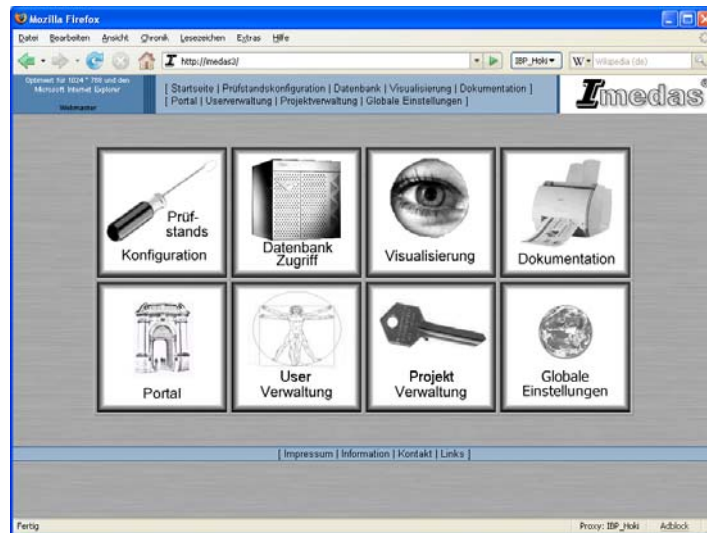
Mozilla Firefox

Datei Bearbeiten Ansicht Chronik Lesezeichen Extras Hilfe

http://imedas3/

IBP_Holi

Wikipedia (de)

Optimiert für 1024 * 768 und den Microsoft Internet Explorer

Webmaster

[ Startseite | Prüfstandskonfiguration | Datenbank | Visualisierung | Dokumentation ]
[ Portal | Userverwaltung | Projektverwaltung | Globale Einstellungen ]

Imedas®

Prüfstands Konfiguration

Datenbank Zugriff

Visualisierung

Dokumentation

Portal

User Verwaltung

Projekt Verwaltung

Globale Einstellungen

[ Impressum | Information | Kontakt | Links ]

Fertig

Proxy: IBP_Holi

Adblock